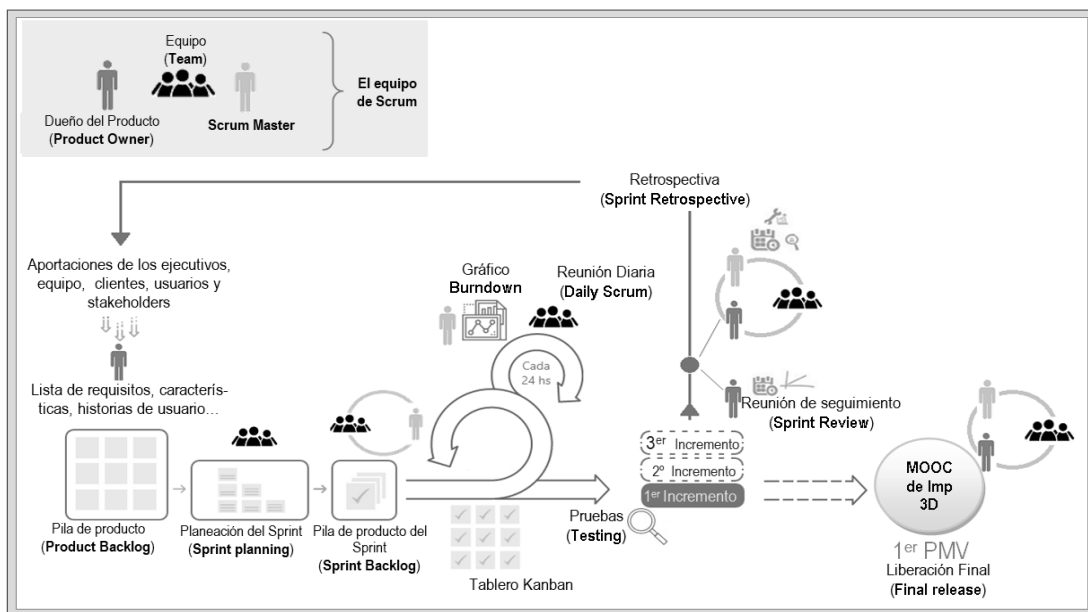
Equipo (**Team**)

Dueño del Producto (**Product Owner**)

**Scrum Master**

**El equipo de Scrum**

Retrospectiva (**Sprint Retrospective**)

Aportaciones de los ejecutivos, equipo, clientes, usuarios y stakeholders

Lista de requisitos, características, historias de usuario…

Gráfico **Burndown**

Reunión Diaria (**Daily Scrum**)

Cada 24 hs

Reunión de seguimiento (**Sprint Review**)

$3^{er}$ Incremento

$2^{o}$ Incremento

$1^{er}$ Incremento

Pila de producto (**Product Backlog**)

Planeación del Sprint (**Sprint planning**)

Pila de producto del Sprint (**Sprint Backlog**)

Pruebas (**Testing**)

Tablero Kanban

**MOOC de Imp 3D**

$1^{er}$ PMV

Liberación Final (**Final release**)